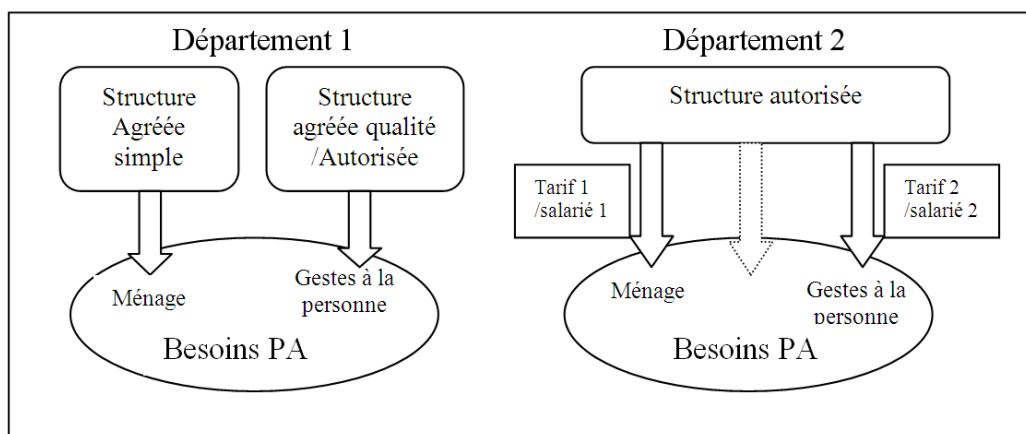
Département 1

Structure Agréée simple

Structure agréée qualité /Autorisée

Ménage

Gestes à la personne

Besoins PA

Département 2

Structure autorisée

Tarif 1 /salarié 1

Tarif 2 /salarié 2

Ménage

Gestes à la personne

Besoins PA